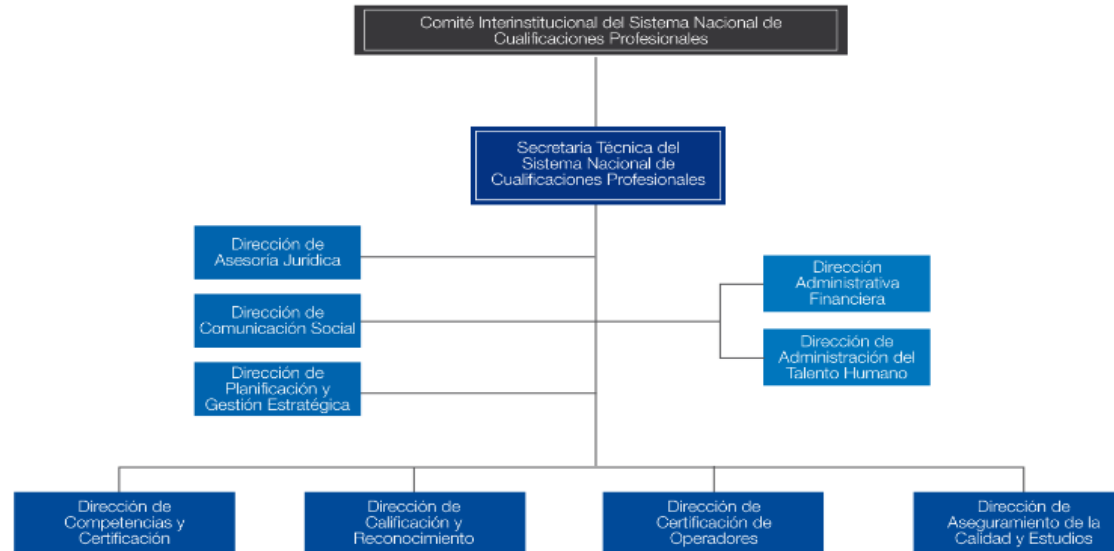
Comité Interinstitucional del Sistema Nacional de Cualificaciones Profesionales

Secretaria Técnica del Sistema Nacional de Cualificaciones Profesionales

Dirección de Asesoría Jurídica

Dirección de Comunicación Social

Dirección de Planificación y Gestión Estratégica

Dirección Administrativa Financiera

Dirección de Administración del Talento Humano

Dirección de Competencias y Certificación

Dirección de Calificación y Reconocimiento

Dirección de Certificación de Operadores

Dirección de Aseguramiento de la Calidad y Estudios